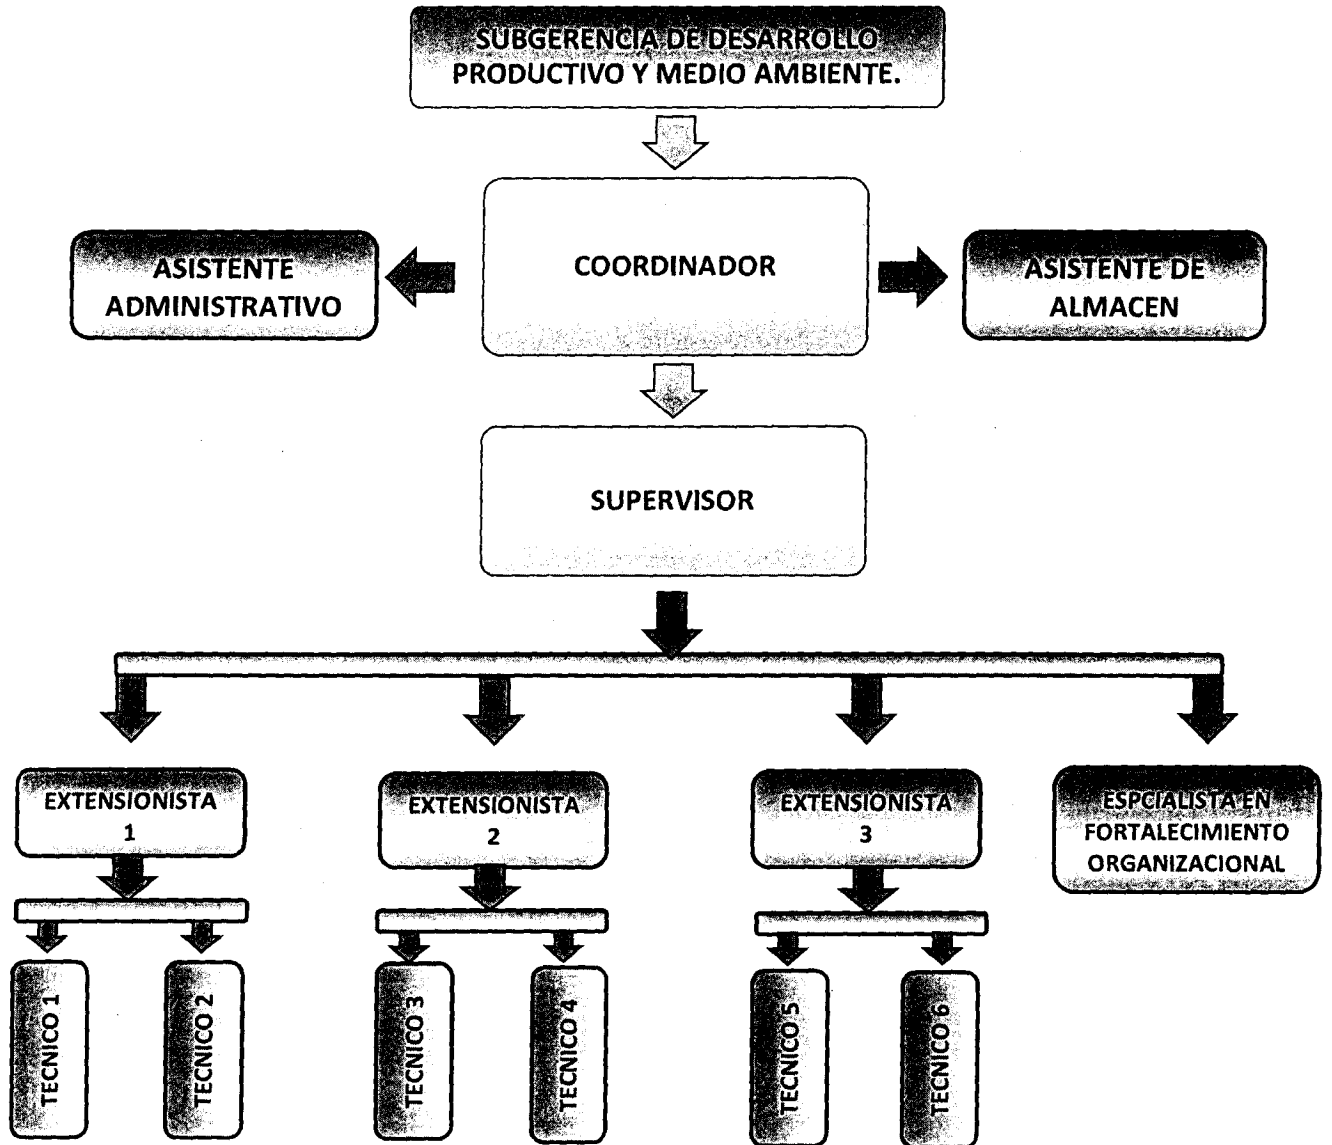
SUBGERENCIA DE DESARROLLO PRODUCTIVO Y MEDIO AMBIENTE.

ASISTENTE ADMINISTRATIVO

COORDINADOR

ASISTENTE DE ALMACEN

SUPERVISOR

EXTENSIONISTA 1

EXTENSIONISTA 2

EXTENSIONISTA 3

ESPCIALISTA EN FORTALECIMIENTO ORGANIZACIONAL

TECNICO 1

TECNICO 2

TECNICO 3

TECNICO 4

TECNICO 5

TECNICO 6